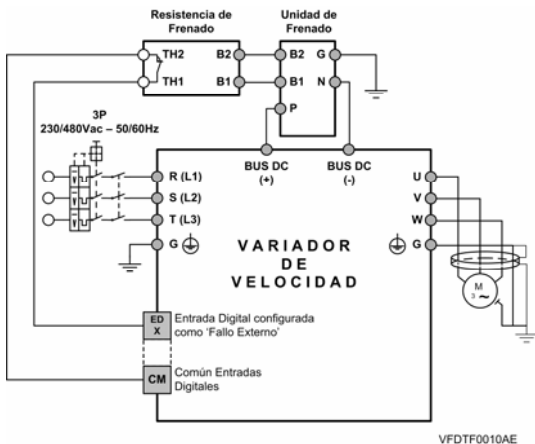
Resistencia de Frenado

Unidad de Frenado

TH2
TH1
B2
B1
B2
B1
G
N
P

3P
230/480Vac – 50/60Hz

BUS DC
(+)

BUS DC
(-)

R (L1)
S (L2)
T (L3)
G

U
V
W
G

VARIADOR
DE
VELOCIDAD

M
3~

ED
X
Entrada Digital configurada como 'Fallo Externo'

CM
Común Entradas Digitales

VFDTF0010AE